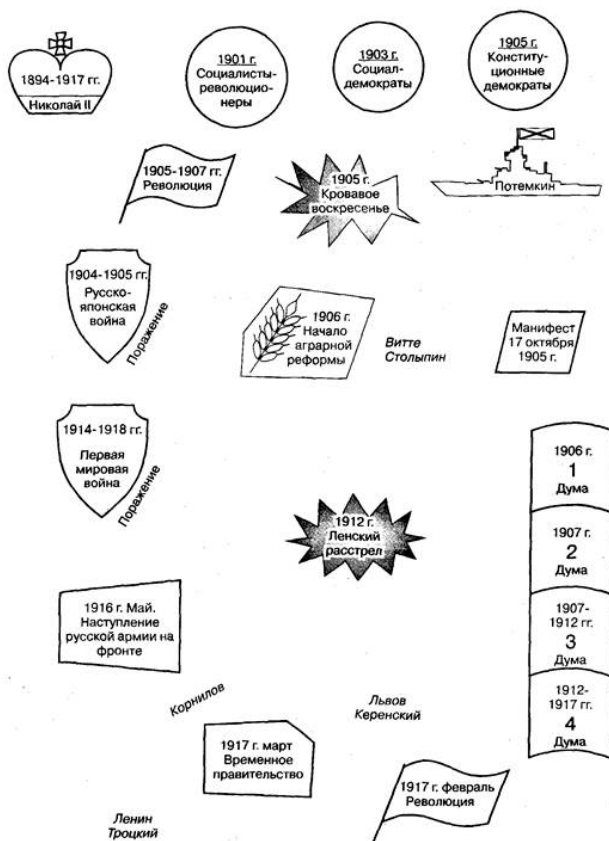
1894-1917 гг.
Николай II

1901 г.
Социалисты-революционеры

1903 г.
Социал-демократы

1905 г.
Конституционные демократы

1905-1907 гг.
Революция

1905 г.
Кровавое воскресенье

Потемкин

1904-1905 гг.
Русско-японская война

Поражение

1906 г.
Начало аграрной реформы

Витте
Столыпин

Манифест 17 октября 1905 г.

1914-1918 гг.
Первая мировая война

Поражение

1906 г.
1
Дума

1907 г.
2
Дума

1907-1912 гг.
3
Дума

1912-1917 гг.
4
Дума

1912 г.
Ленский расстрел

1916 г. Май.
Наступление русской армии на фронте

Корнилов

Львов
Керенский

1917 г. март
Временное правительство

1917 г. февраль
Революция

Ленин
Троцкий